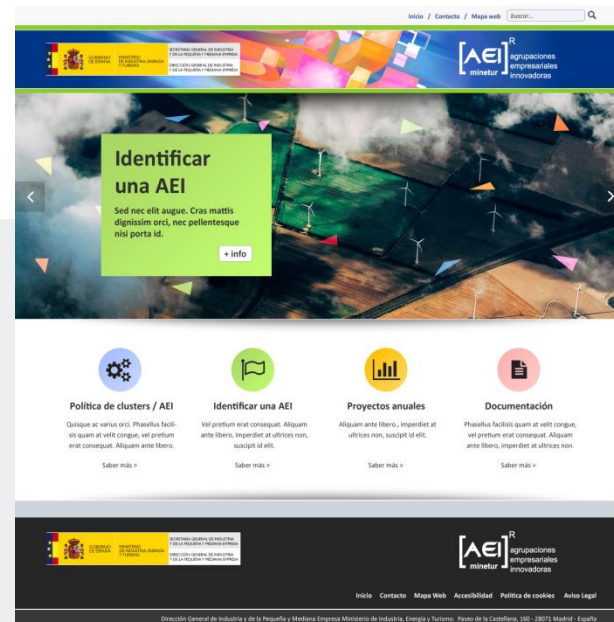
Inicio / Contacto / Mapa web buscar...

GOBIERNO DE ESPAÑA MINISTERIO DE INDUSTRIA, ENERGÍA Y TURISMO SECRETARÍA GENERAL DE INDUSTRIA Y DE LA PEQUEÑA Y MEDIANA EMPRESA DIRECCIÓN GENERAL DE INDUSTRIA Y DE LA PEQUEÑA Y MEDIANA EMPRESA

AEI R minetur agrupaciones empresariales innovadoras

Identificar una AEI

Sed nec elit augue. Cras mattis dignissim orci, nec pellentesque nisi porta id.

+ info

Política de clusters / AEI

Quisque ac varius orci. Phasellus facilisis quam at velit congue, vel pretium erat consequat. Aliquam ante libero.

Saber más >

Identificar una AEI

Vel pretium erat consequat. Aliquam ante libero, imperdiet at ultrices non, suscipit id elit.

Saber más >

Proyectos anuales

Aliquam ante libero., imperdiet at ultrices non, suscipit id elit.

Saber más >

Documentación

Phasellus facilisis quam at velit congue, vel pretium erat consequat. Aliquam ante libero, imperdiet at ultrices non.

Saber más >

GOBIERNO DE ESPAÑA MINISTERIO DE INDUSTRIA, ENERGÍA Y TURISMO SECRETARÍA GENERAL DE INDUSTRIA Y DE LA PEQUEÑA Y MEDIANA EMPRESA DIRECCIÓN GENERAL DE INDUSTRIA Y DE LA PEQUEÑA Y MEDIANA EMPRESA

AEI R minetur agrupaciones empresariales innovadoras

Inicio Contacto Mapa Web Accesibilidad Política de cookies Aviso Legal

Dirección General de Industria y de la Pequeña y Mediana Empresa Ministerio de Industria, Energía y Turismo. Paseo de la Castellana, 160 - 28071 Madrid - España